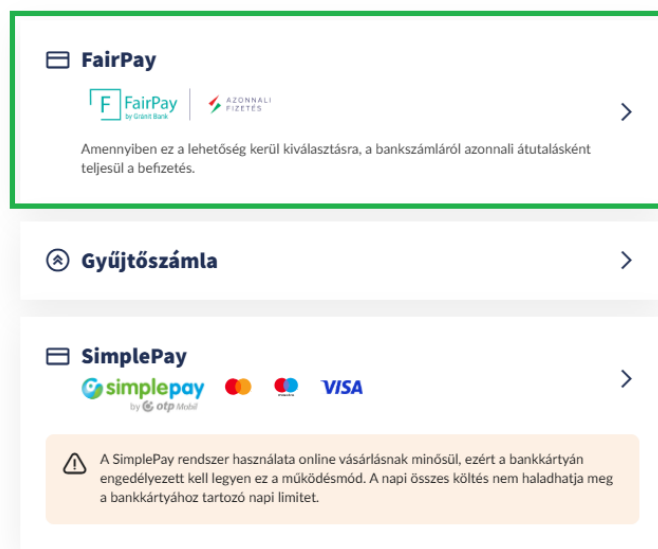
FairPay

F FairPay by Gránit Bank | AZONNALI FIZETÉS

Amennyiben ez a lehetőség kerül kiválasztásra, a bankszámláról azonnali átutalásként teljesül a befizetés.

Gyűjtőszámla

SimplePay

simplepay by otp Mobil VISA

A SimplePay rendszer használata online vásárlásnak minősül, ezért a bankkártyán engedélyezett kell legyen ez a működésmód. A napi összes költés nem haladhatja meg a bankkártyához tartozó napi limitet.